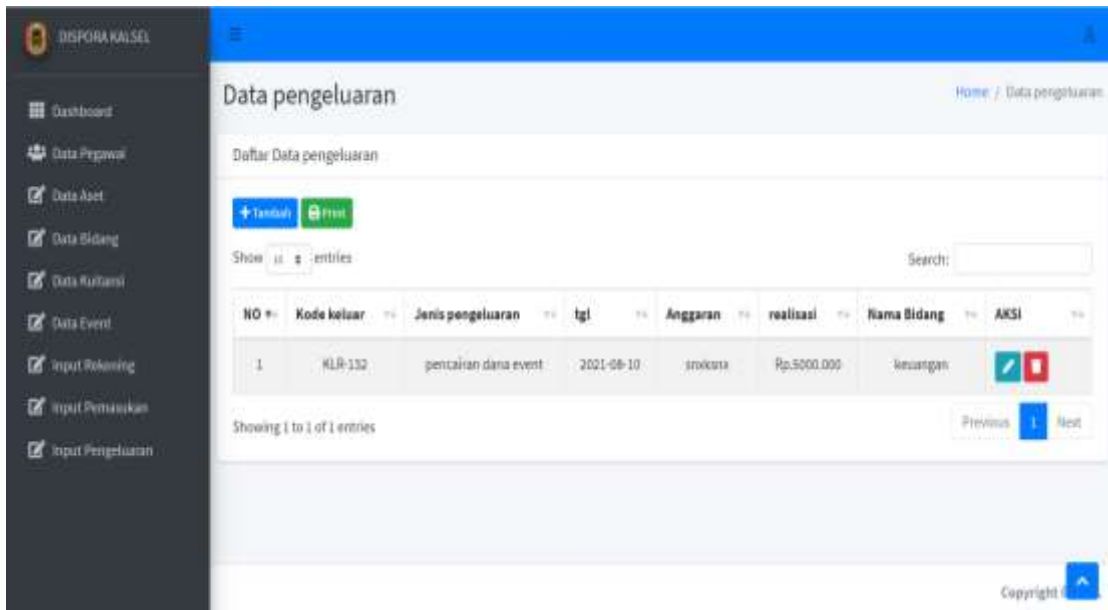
DISPORA KALSEL

Dashboard
Data Pegawai
Data Aset
Data Bidang
Data Kuitansi
Data Event
Input Rekening
Input Pemasukan
Input Pengeluaran

Data pengeluaran

Home / Data pengeluaran

Daftar Data pengeluaran

+Tambah Print

Show 10 entries

Search:

| NO | Kode keluar | Jenis pengeluaran | tgl | Anggaran | realisasi | Nama Bidang | AKSI |
|---|---|---|---|---|---|---|---|
| 1 | KLR-132 | pencairan dana event | 2021-08-10 | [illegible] | Rp.5000.000 | keuangan | |

Showing 1 to 1 of 1 entries

Previous 1 Next

Copyright